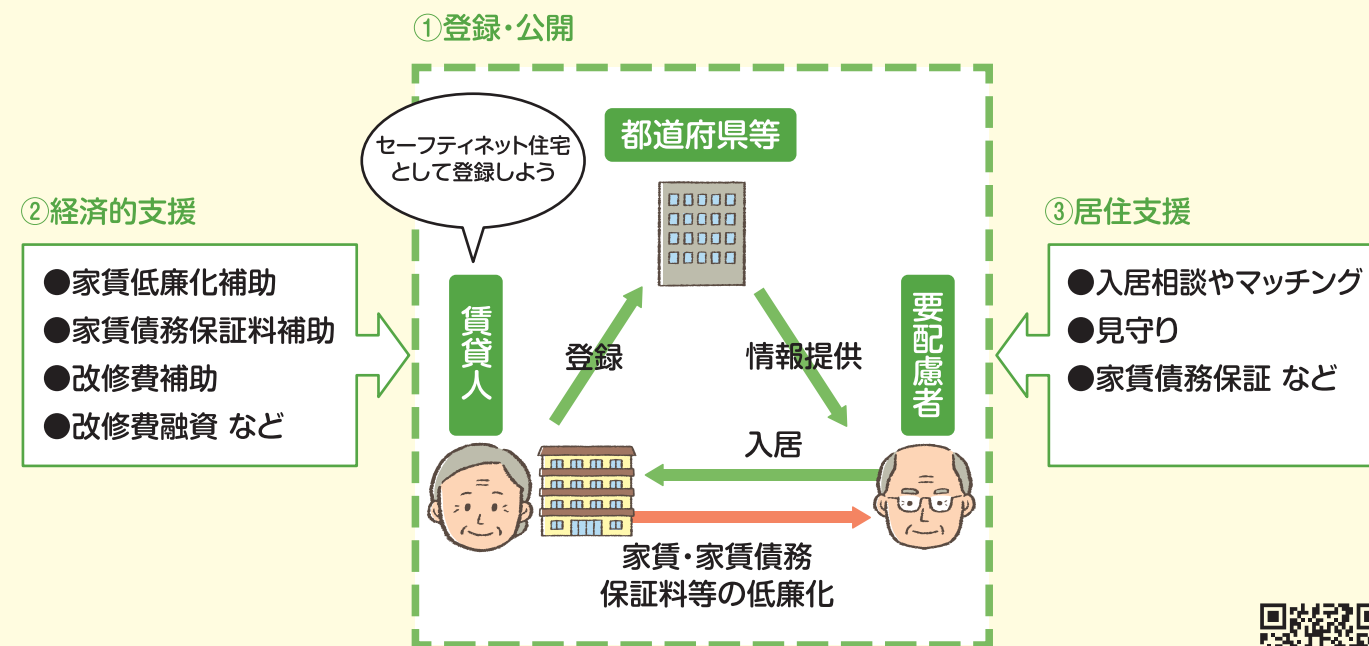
①登録・公開

②経済的支援

●家賃低廉化補助
●家賃債務保証料補助
●改修費補助
●改修費融資 など

セーフティネット住宅として登録しよう

都道府県等

賃貸人

登録

情報提供

要配慮者

入居

家賃・家賃債務保証料等の低廉化

③居住支援

●入居相談やマッチング
●見守り
●家賃債務保証 など